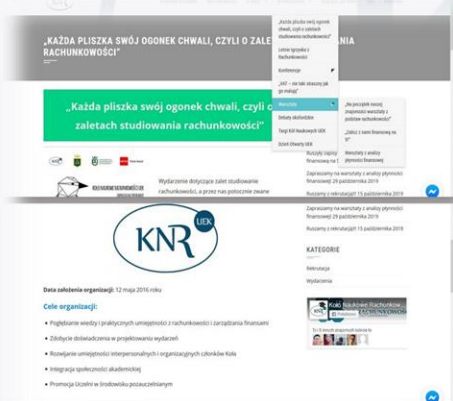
„KAŻDA PLISZKA SWÓJ OGONEK CHWALI, CZYLI O ZALE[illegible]ANIA RACHUNKOWOŚCI"

„Każda pliszka swój ogonek chwali, czyli o zaletach studiowania rachunkowości"

„Każda pliszka swój ogonek chwali, czyli o zaletach studiowania rachunkowości"

Letnie Igrzyska z Rachunkowości

Konferencje

„VAT – nie taki straszny jak go malują"

Warsztaty

„Na początek nocnej przygody z podstaw rachunkowości"

„Zalicz z nami finansowy na 5!"

Warsztaty z analizy płynności finansowej

Debaty eksfortów

Targi Kół Naukowych UEK

Dzień Otwarty UEK

Wydarzenie dotyczące zalet studiowania rachunkowości, a przez nas potocznie zwane

Ruszyły zapisy na finansowy na 5

Zapraszamy na warsztaty z analizy płynności finansowej 29 października 2019

Ruszamy z rekrutacją!! 15 października 2019

Zapraszamy na warsztaty z analizy płynności finansowej 29 października 2019

Ruszamy z rekrutacją!! 15 października 2019

KNR UEK

Data założenia organizacji: 12 maja 2016 roku

Cele organizacji:

• Pogłębianie wiedzy i praktycznych umiejętności z rachunkowości i zarządzania finansami
• Zdobycie doświadczenia w projektowaniu wydarzeń
• Rozwijanie umiejętności interpersonalnych i organizacyjnych członków Koła
• Integracja społeczności akademickiej
• Promocja Uczelni w środowisku pozauczelnianym

KATEGORIE

Rekrutacja

Wydarzenia

Koło Naukowe Rachunkow...